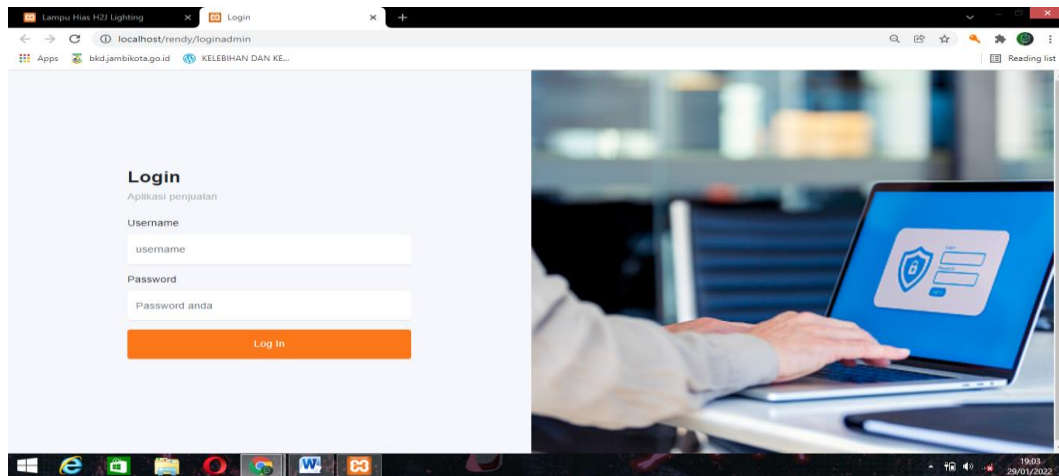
Lampu Hias H2J Lighting
Login
localhost/rendy/loginadmin
Apps bkd.jambikota.go.id KELEBIHAN DAN KE...
Reading list

Login
Aplikasi penjualan
Username
username
Password
Password anda
Log In

19:03
29/01/2022